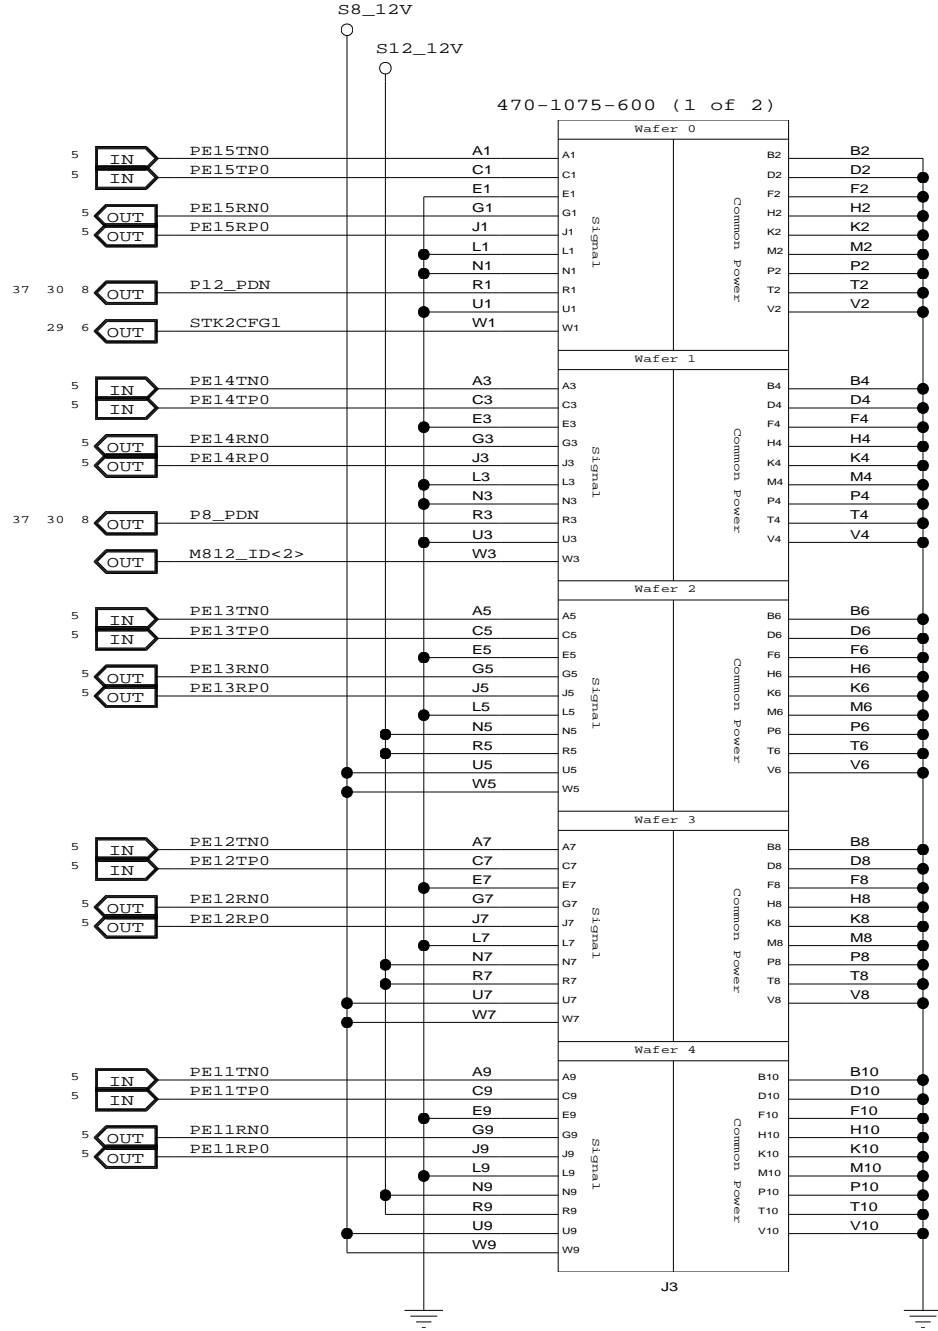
S8_12V

S12_12V

470-1075-600 (1 of 2)

Wafer 0

5 IN PE15TN0 A1 A1
5 IN PE15TP0 C1 C1
E1 E1
5 OUT PE15RN0 G1 G1
5 OUT PE15RP0 J1 J1
L1 L1
N1 N1
37 30 8 OUT P12_PDN R1 R1
U1 U1
29 6 OUT STK2CFG1 W1 W1

Signal

Common Power

B2 B2
D2 D2
F2 F2
H2 H2
K2 K2
M2 M2
P2 P2
T2 T2
V2 V2

Wafer 1

5 IN PE14TN0 A3 A3
5 IN PE14TP0 C3 C3
E3 E3
5 OUT PE14RN0 G3 G3
5 OUT PE14RP0 J3 J3
L3 L3
N3 N3
37 30 8 OUT P8_PDN R3 R3
U3 U3
OUT M812_ID<2> W3 W3

Signal

Common Power

B4 B4
D4 D4
F4 F4
H4 H4
K4 K4
M4 M4
P4 P4
T4 T4
V4 V4

Wafer 2

5 IN PE13TN0 A5 A5
5 IN PE13TP0 C5 C5
E5 E5
5 OUT PE13RN0 G5 G5
5 OUT PE13RP0 J5 J5
L5 L5
N5 N5
R5 R5
U5 U5
W5 W5

Signal

Common Power

B6 B6
D6 D6
F6 F6
H6 H6
K6 K6
M6 M6
P6 P6
T6 T6
V6 V6

Wafer 3

5 IN PE12TN0 A7 A7
5 IN PE12TP0 C7 C7
E7 E7
5 OUT PE12RN0 G7 G7
5 OUT PE12RP0 J7 J7
L7 L7
N7 N7
R7 R7
U7 U7
W7 W7

Signal

Common Power

B8 B8
D8 D8
F8 F8
H8 H8
K8 K8
M8 M8
P8 P8
T8 T8
V8 V8

Wafer 4

5 IN PE11TN0 A9 A9
5 IN PE11TP0 C9 C9
E9 E9
5 OUT PE11RN0 G9 G9
5 OUT PE11RP0 J9 J9
L9 L9
N9 N9
R9 R9
U9 U9
W9 W9

Signal

Common Power

B10 B10
D10 D10
F10 F10
H10 H10
K10 K10
M10 M10
P10 P10
T10 T10
V10 V10

J3